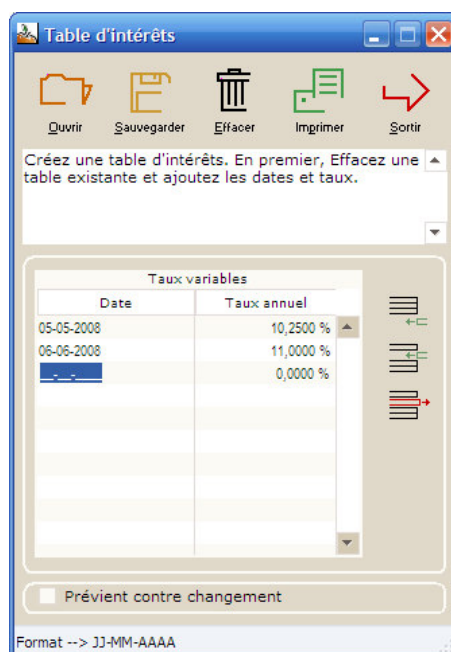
Table d'intérêts

Ouvrir Sauvegarder Effacer Imprimer Sortir

Créez une table d'intérêts. En premier, Effacez une table existante et ajoutez les dates et taux.

Taux variables

| Date | Taux annuel |
|---|---|
| 05-05-2008 | 10,2500 % |
| 06-06-2008 | 11,0000 % |
| __-__-____ | 0,0000 % |

Prévient contre changement

Format --> JJ-MM-AAAA